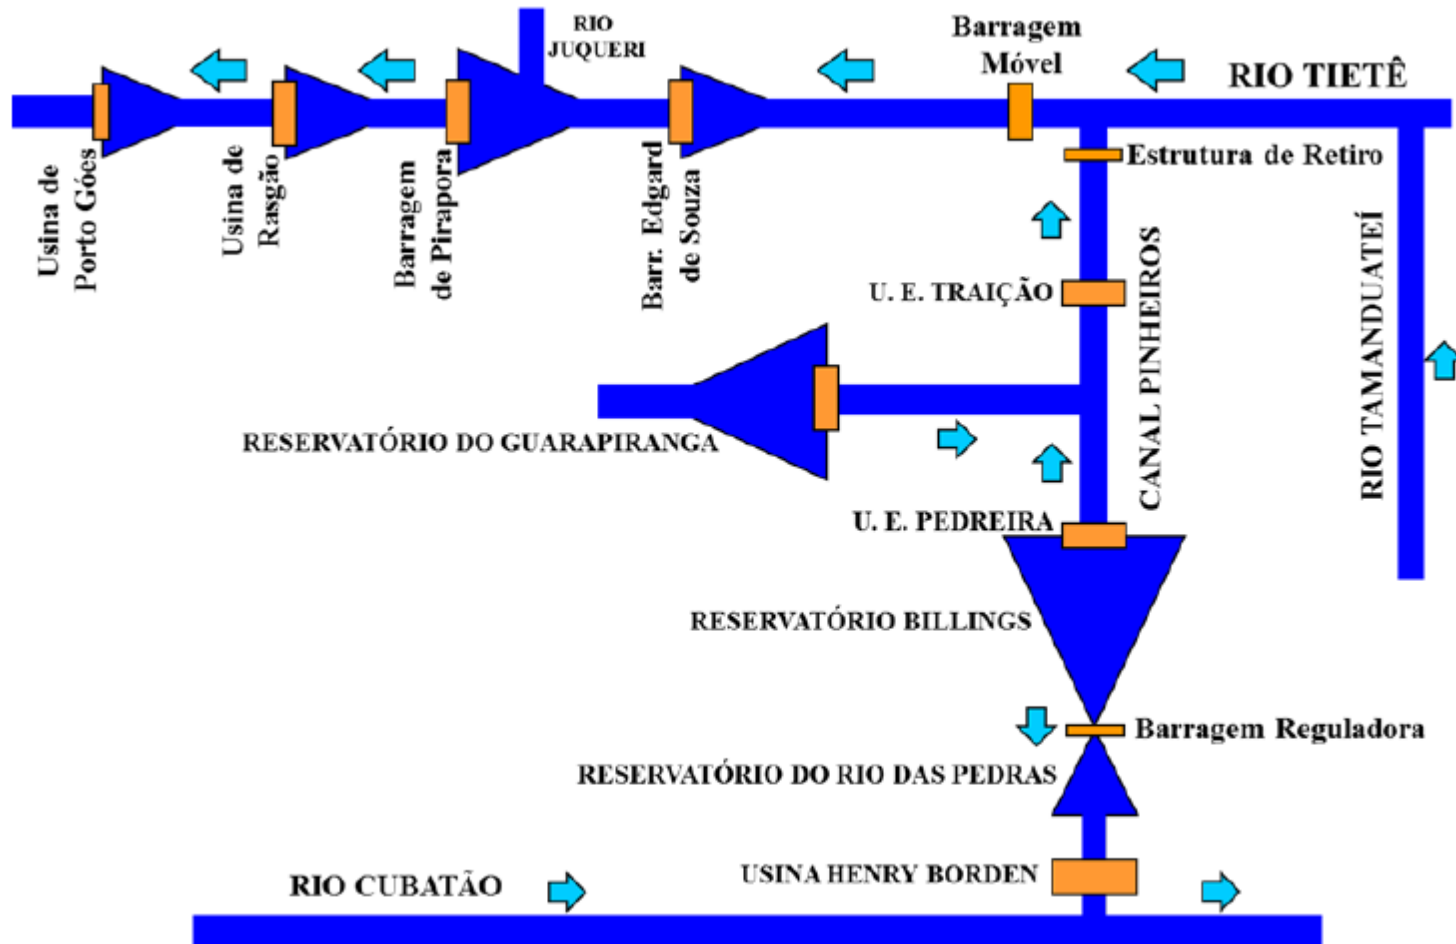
RIO JUQUERI

Barragem Móvel

RIO TIETÊ

Usina de Porto Góes

Usina de Rasgão

Barragem de Pirapora

Barr. Edgard de Souza

Estrutura de Retiro

U. E. TRAIÇÃO

CANAL PINHEIROS

RIO TAMANDUATEÍ

RESERVATÓRIO DO GUARAPIRANGA

U. E. PEDREIRA

RESERVATÓRIO BILLINGS

Barragem Reguladora

RESERVATÓRIO DO RIO DAS PEDRAS

RIO CUBATÃO

USINA HENRY BORDEN